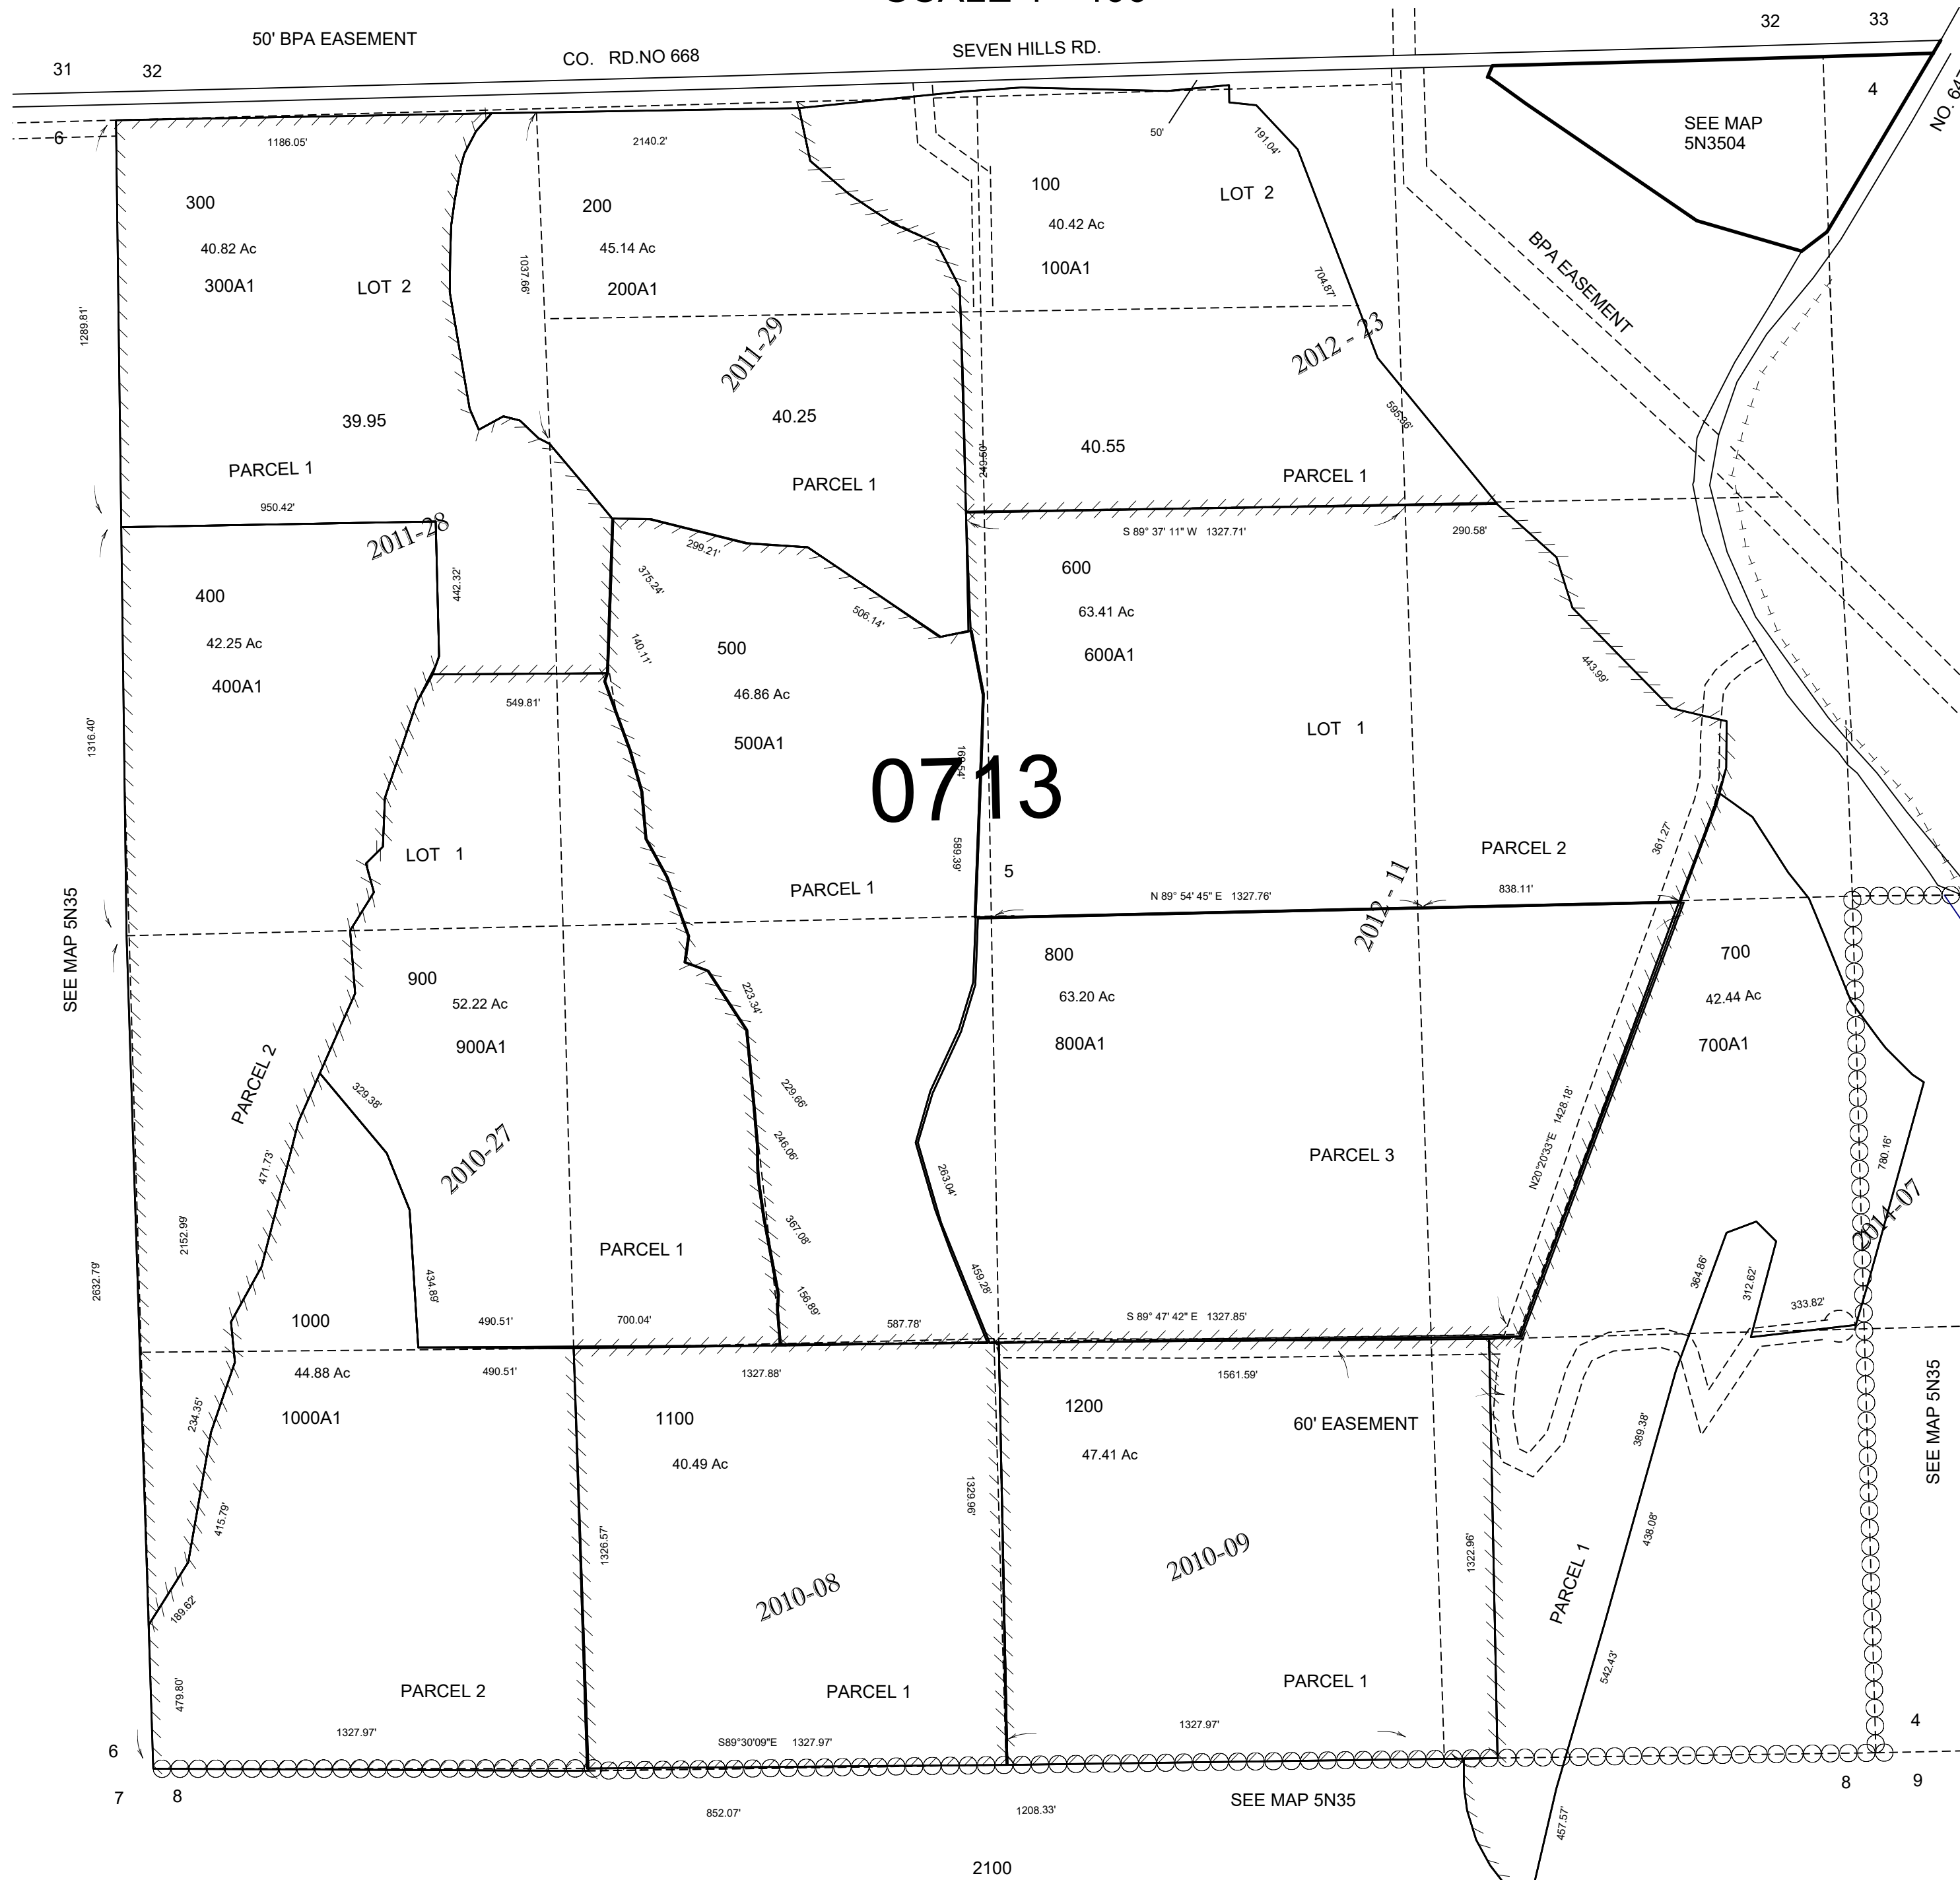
32 33
31 32
50' BPA EASEMENT
CO. RD.NO 668
SEVEN HILLS RD.
NO. 6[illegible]
4
SEE MAP 5N3504
6
1186.05'
2140.2'
50'
191.04'
300
40.82 Ac
300A1
LOT 2
200
45.14 Ac
200A1
1037.66'
100
40.42 Ac
100A1
LOT 2
704.87'
BPA EASEMENT
1289.81'
2011-29
2012 - 23
39.95
40.25
40.55
595.96'
PARCEL 1
PARCEL 1
PARCEL 1
950.42'
2011-28
S 89° 37' 11" W 1327.71'
290.58'
299.21'
375.24'
400
42.25 Ac
400A1
442.32'
500
46.86 Ac
500A1
506.14'
140.11'
600
63.41 Ac
600A1
443.99'
549.81'
LOT 1
1316.40'
0713
LOT 1
PARCEL 2
361.27'
589.39'
5
PARCEL 1
N 89° 54' 45" E 1327.76'
838.11'
SEE MAP 5N35
900
52.22 Ac
900A1
223.34'
800
63.20 Ac
800A1
2012 - 11
700
42.44 Ac
700A1
PARCEL 2
329.38'
229.66'
471.73'
2010-27
246.06'
263.04'
PARCEL 3
N20°20'33"E 1428.18'
780.16'
2152.99'
PARCEL 1
367.08'
2014-07
434.89'
156.89'
459.28'
364.86'
312.62'
2632.79'
1000
490.51'
700.04'
587.78'
S 89° 47' 42" E 1327.85'
333.82'
44.88 Ac
1000A1
490.51'
1327.88'
1561.59'
234.35'
1100
40.49 Ac
1200
47.41 Ac
60' EASEMENT
389.38'
SEE MAP 5N35
415.79'
1326.57'
1329.96'
2010-08
2010-09
1322.96'
PARCEL 1
438.08'
189.62
542.43'
479.80'
PARCEL 2
PARCEL 1
PARCEL 1
1327.97'
S89°30'09"E 1327.97'
1327.97'
4
6
7 8
8 9
852.07'
1208.33'
SEE MAP 5N35
457.57'
2100